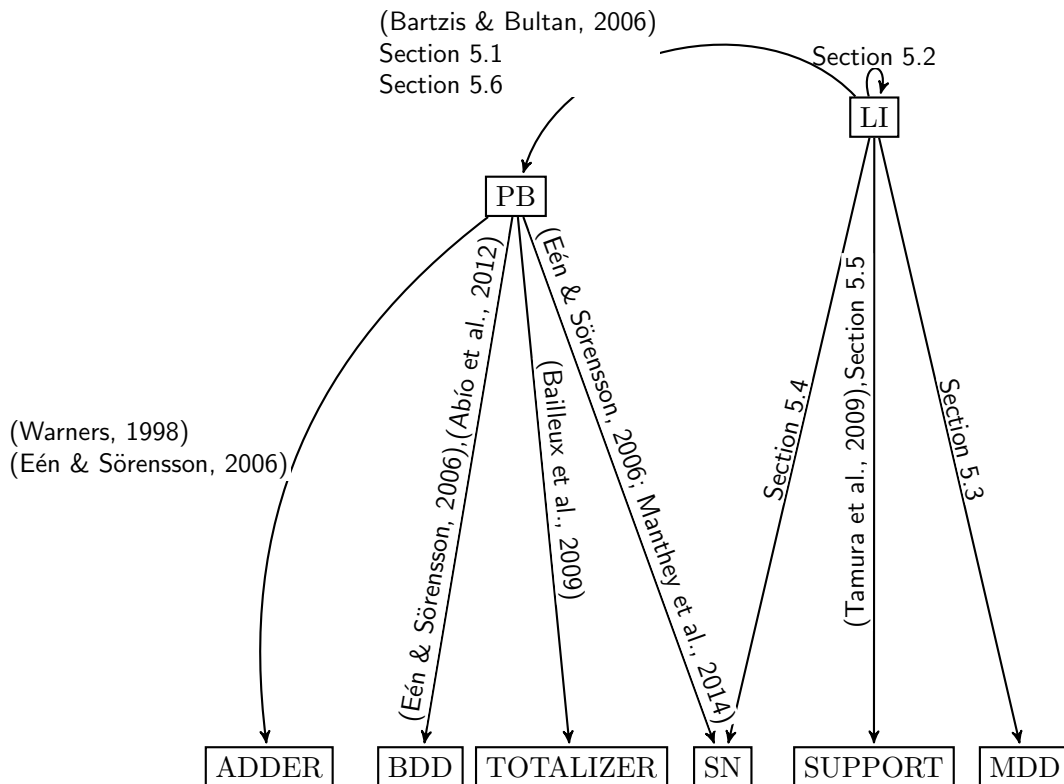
(Bartzis & Bultan, 2006)
Section 5.1
Section 5.6

Section 5.2

LI

PB

(Warners, 1998)
(Eén & Sörensson, 2006)

(Eén & Sörensson, 2006),(Abío et al., 2012)

(Bailleux et al., 2009)

(Eén & Sörensson, 2006; Manthey et al., 2014)

Section 5.4

(Tamura et al., 2009),Section 5.5

Section 5.3

ADDER BDD TOTALIZER SN SUPPORT MDD